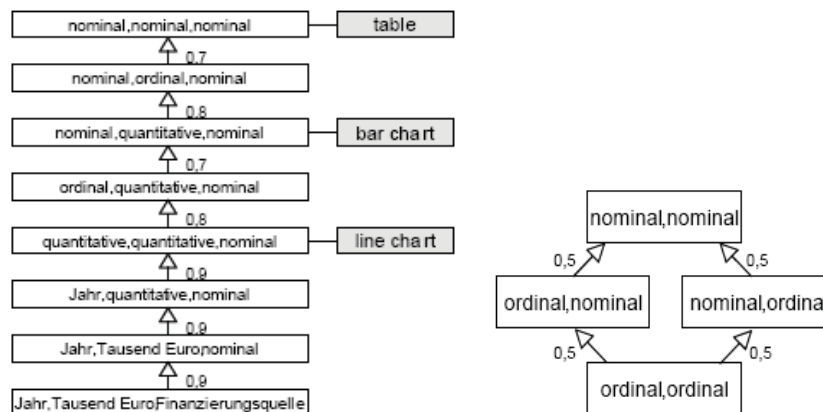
nominal,nominal,nominal

table

0,7

nominal,ordinal,nominal

0,8

nominal,quantitative,nominal

bar chart

0,7

ordinal,quantitative,nominal

0,8

quantitative,quantitative,nominal

line chart

0,9

Jahr,quantitative,nominal

0,9

Jahr,Tausend Euro,nominal

0,9

Jahr,Tausend Euro,Finanzierungsquelle

nominal,nominal

0,5

0,5

ordinal,nominal

nominal,ordina

0,5

0,5

ordinal,ordinal